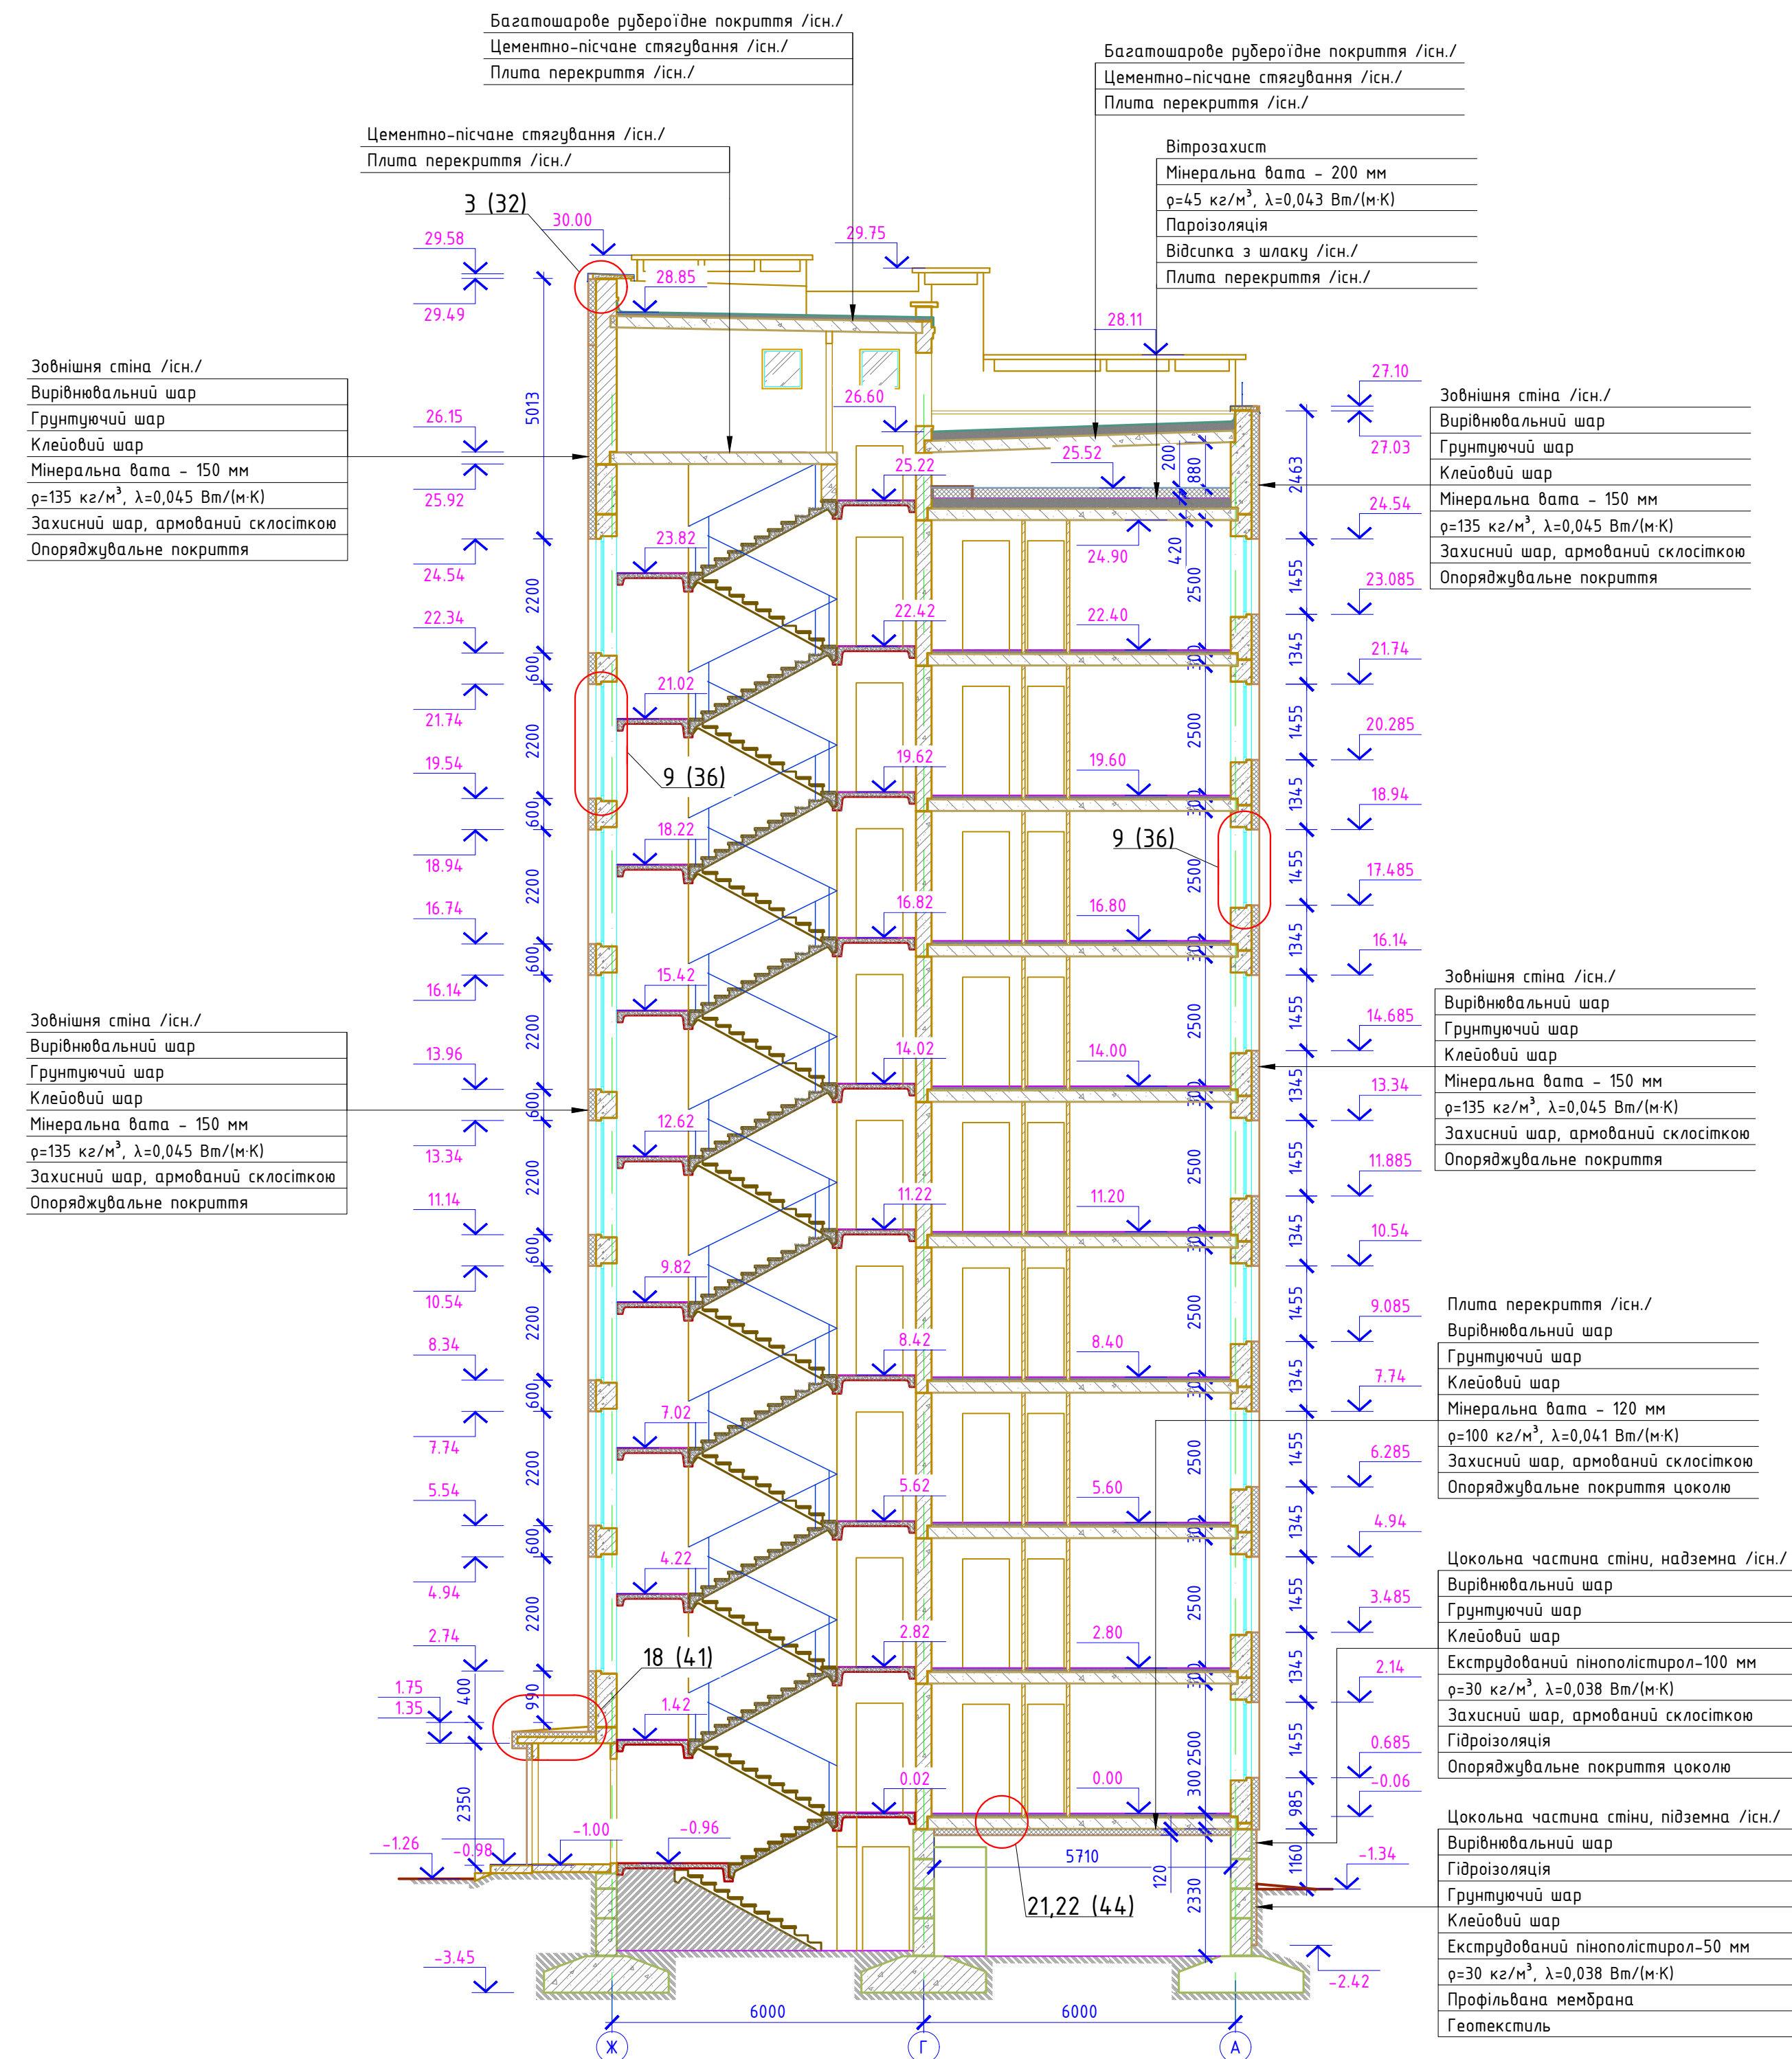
Багатошарове руберо'їдне покриття /існ./
Цементно-піщане стягування /існ./
Плита перекриття /існ./

Багатошарове руберо'їдне покриття /існ./
Цементно-піщане стягування /існ./
Плита перекриття /існ./

Цементно-піщане стягування /існ./
Плита перекриття /існ./

Вітрозахист
Мінеральна вата - 200 мм
$\rho$=45 кг/м$^3$, $\lambda$=0,043 Вт/(м·К)
Пароізоляція
Відсипка з шлаку /існ./
Плита перекриття /існ./

3 (32)
30.00
29.58
29.49
28.85
29.75
28.11
27.10
27.03
5013

Зовнішня стіна /існ./
Вирівнювальний шар
Грунтуючий шар
Клейовий шар
Мінеральна вата - 150 мм
$\rho$=135 кг/м$^3$, $\lambda$=0,045 Вт/(м·К)
Захисний шар, армований склосіткою
Опоряджувальне покриття

Зовнішня стіна /існ./
Вирівнювальний шар
Грунтуючий шар
Клейовий шар
Мінеральна вата - 150 мм
$\rho$=135 кг/м$^3$, $\lambda$=0,045 Вт/(м·К)
Захисний шар, армований склосіткою
Опоряджувальне покриття

26.15
25.92
26.60
25.22
25.52
200
880
2463
24.54
24.90
420
23.82
23.085
2500
1455
22.34
22.42
22.40
2200
21.74
21.02
600
300
1345
20.285
19.54
19.62
19.60
9 (36)
18.94
18.22
9 (36)
17.485
16.74
16.82
16.80
16.14

Зовнішня стіна /існ./
Вирівнювальний шар
Грунтуючий шар
Клейовий шар
Мінеральна вата - 150 мм
$\rho$=135 кг/м$^3$, $\lambda$=0,045 Вт/(м·К)
Захисний шар, армований склосіткою
Опоряджувальне покриття

Зовнішня стіна /існ./
Вирівнювальний шар
Грунтуючий шар
Клейовий шар
Мінеральна вата - 150 мм
$\rho$=135 кг/м$^3$, $\lambda$=0,045 Вт/(м·К)
Захисний шар, армований склосіткою
Опоряджувальне покриття

15.42
14.685
13.96
14.02
14.00
13.34
12.62
11.885
11.14
11.22
11.20
10.54
9.82
9.085

Плита перекриття /існ./
Вирівнювальний шар
Грунтуючий шар
Клейовий шар
Мінеральна вата - 120 мм
$\rho$=100 кг/м$^3$, $\lambda$=0,041 Вт/(м·К)
Захисний шар, армований склосіткою
Опоряджувальне покриття цоколю

8.34
8.42
8.40
7.74
7.02
6.285
5.54
5.62
5.60
4.94
4.22
3.485

Цокольна частина стіни, надземна /існ./
Вирівнювальний шар
Грунтуючий шар
Клейовий шар
Екструдований пінополістирол-100 мм
$\rho$=30 кг/м$^3$, $\lambda$=0,038 Вт/(м·К)
Захисний шар, армований склосіткою
Гідроізоляція
Опоряджувальне покриття цоколю

2.74
18 (41)
2.82
2.80
2.14
1.75
1.35
400
990
1.42
0.685
-0.06
985
2350
0.02
0.00
-1.26
-0.98
-1.00
-0.96
5710
21,22 (44)
120
2330
1160
-1.34

Цокольна частина стіни, підземна /існ./
Вирівнювальний шар
Гідроізоляція
Грунтуючий шар
Клейовий шар
Екструдований пінополістирол-50 мм
$\rho$=30 кг/м$^3$, $\lambda$=0,038 Вт/(м·К)
Профільвана мембрана
Геотекстиль

-3.45
-2.42
6000
6000
Ж
Г
А